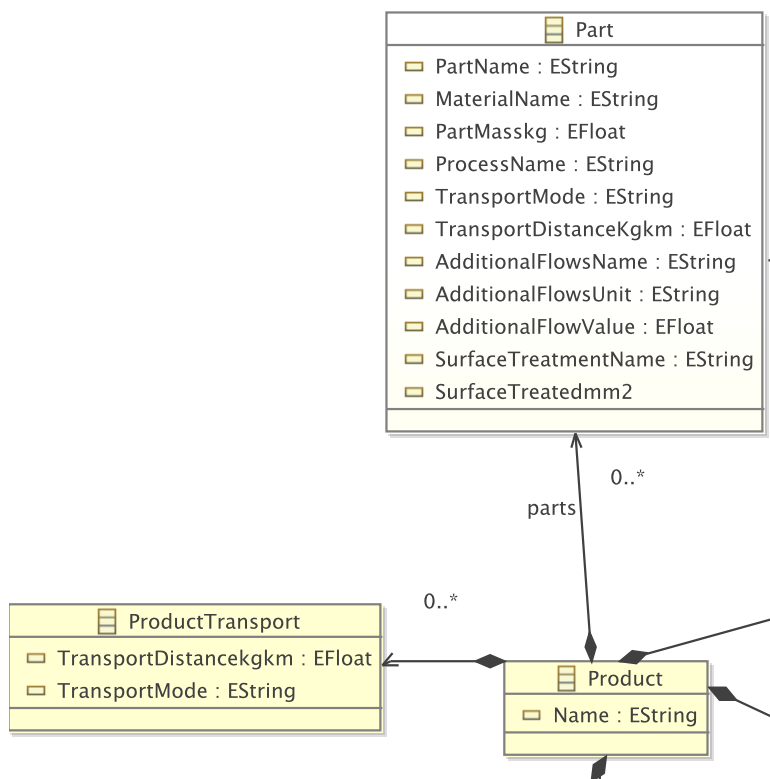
Part
PartName : EString
MaterialName : EString
PartMasskg : EFloat
ProcessName : EString
TransportMode : EString
TransportDistanceKgkm : EFloat
AdditionalFlowsName : EString
AdditionalFlowsUnit : EString
AdditionalFlowValue : EFloat
SurfaceTreatmentName : EString
SurfaceTreatedmm2

0..*
parts

0..*

ProductTransport
TransportDistancekgkm : EFloat
TransportMode : EString

Product
Name : EString